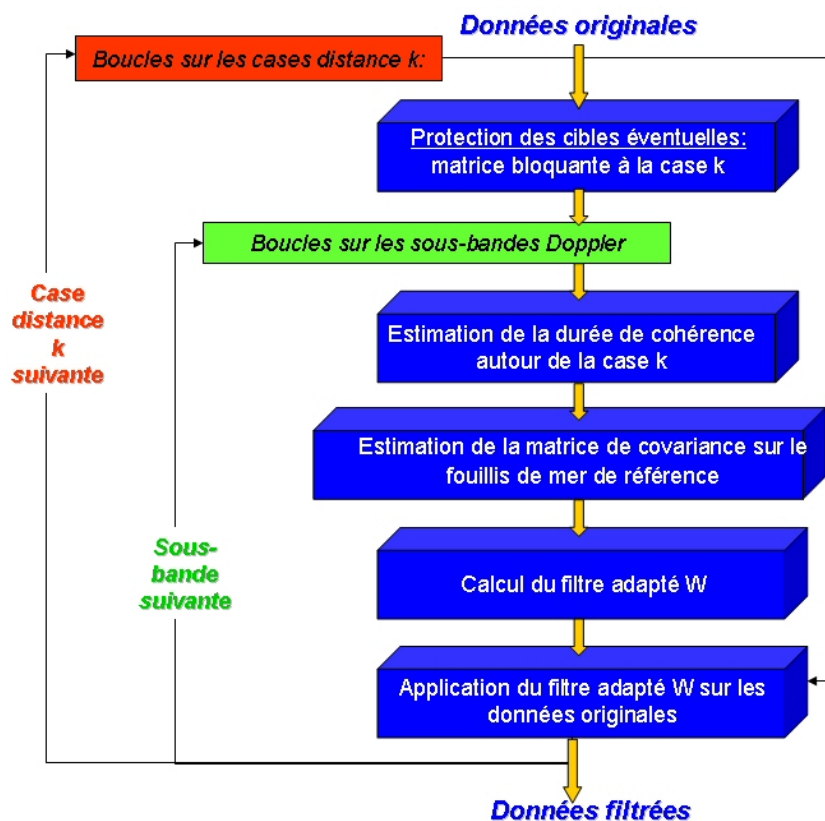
Données originales

Boucles sur les cases distance k:

Protection des cibles éventuelles:
matrice bloquante à la case k

Boucles sur les sous-bandes Doppler

Case distance k suivante

Estimation de la durée de cohérence autour de la case k

Estimation de la matrice de covariance sur le fouillis de mer de référence

Sous-bande suivante

Calcul du filtre adapté W

Application du filtre adapté W sur les données originales

Données filtrées